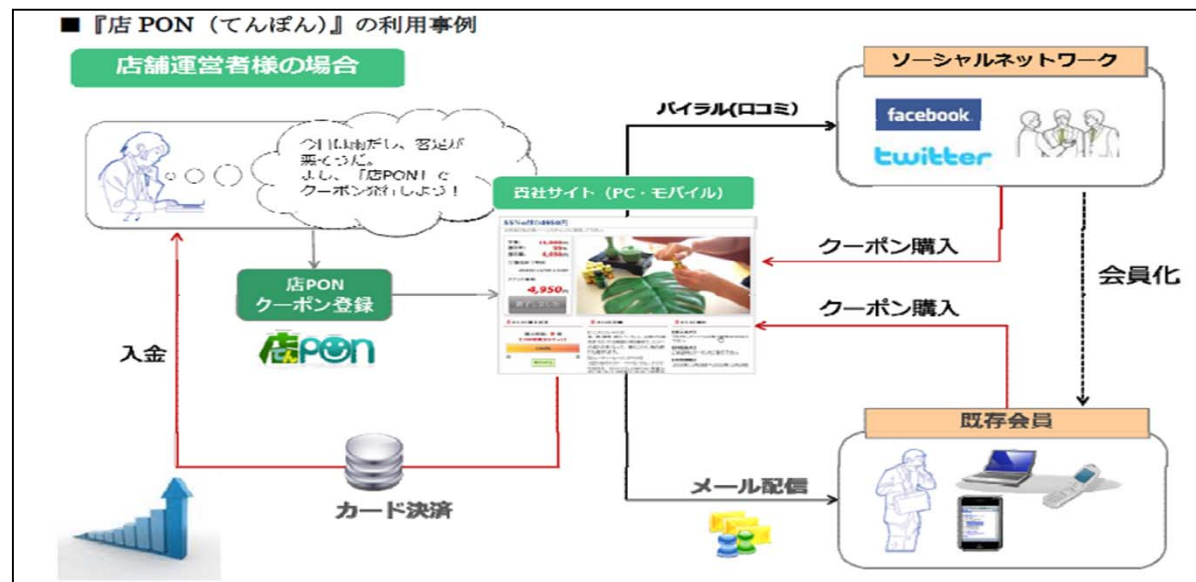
■『店 PON（てんぽん）』の利用事例

店舗運営者様の場合

今日は雨だし、客足が悪いなぁ。
よし、「店PON」でクーポン発行しよう！

店PON
クーポン登録

店PON

入金

カード決済

貴社サイト（PC・モバイル）

55%OFF 4950円

4,950円

バイラル(口コミ)

ソーシャルネットワーク

facebook

twitter

クーポン購入

会員化

クーポン購入

既存会員

メール配信